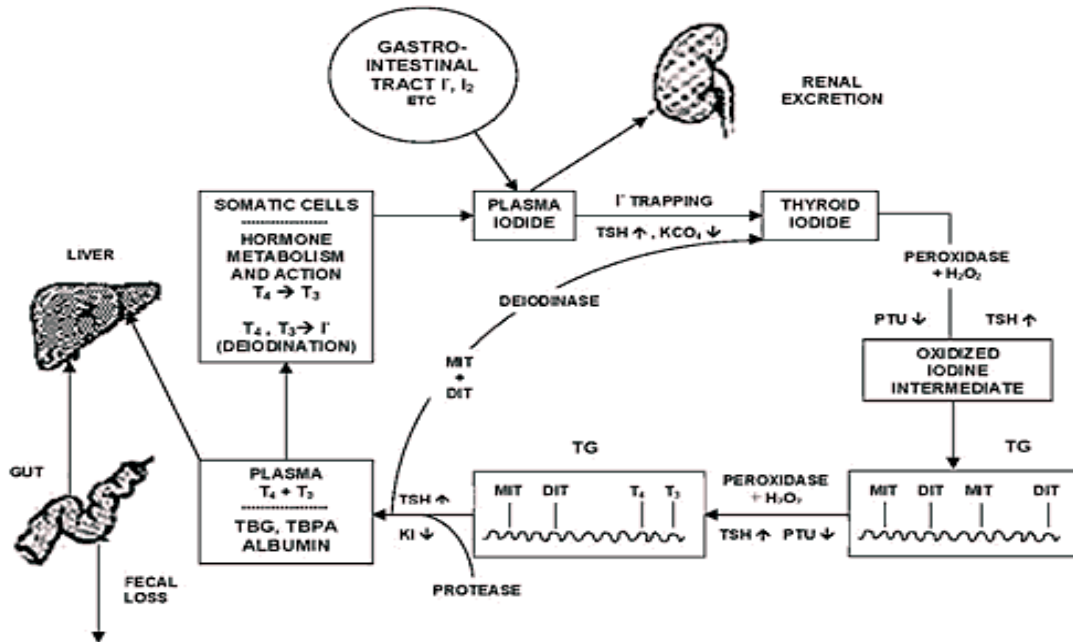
GASTRO-INTESTINAL TRACT $I^-$, $I_2$ ETC

RENAL EXCRETION

SOMATIC CELLS
HORMONE METABOLISM AND ACTION
$T_4 \rightarrow T_3$
$T_4$ , $T_3 \rightarrow I^-$ (DEIODINATION)

PLASMA IODIDE

$I^-$ TRAPPING

TSH ↑ , $KCO_4$ ↓

THYROID IODIDE

LIVER

DEIODINASE

PEROXIDASE + $H_2O_2$

PTU ↓

TSH ↑

OXIDIZED IODINE INTERMEDIATE

MIT + DIT

GUT

TG

TG

PLASMA
$T_4 + T_3$
TBG, TBPA ALBUMIN

TSH ↑

KI ↓

MIT DIT $T_4$ $T_3$

PEROXIDASE + $H_2O_2$

TSH ↑ PTU ↓

MIT DIT MIT DIT

FECAL LOSS

PROTEASE